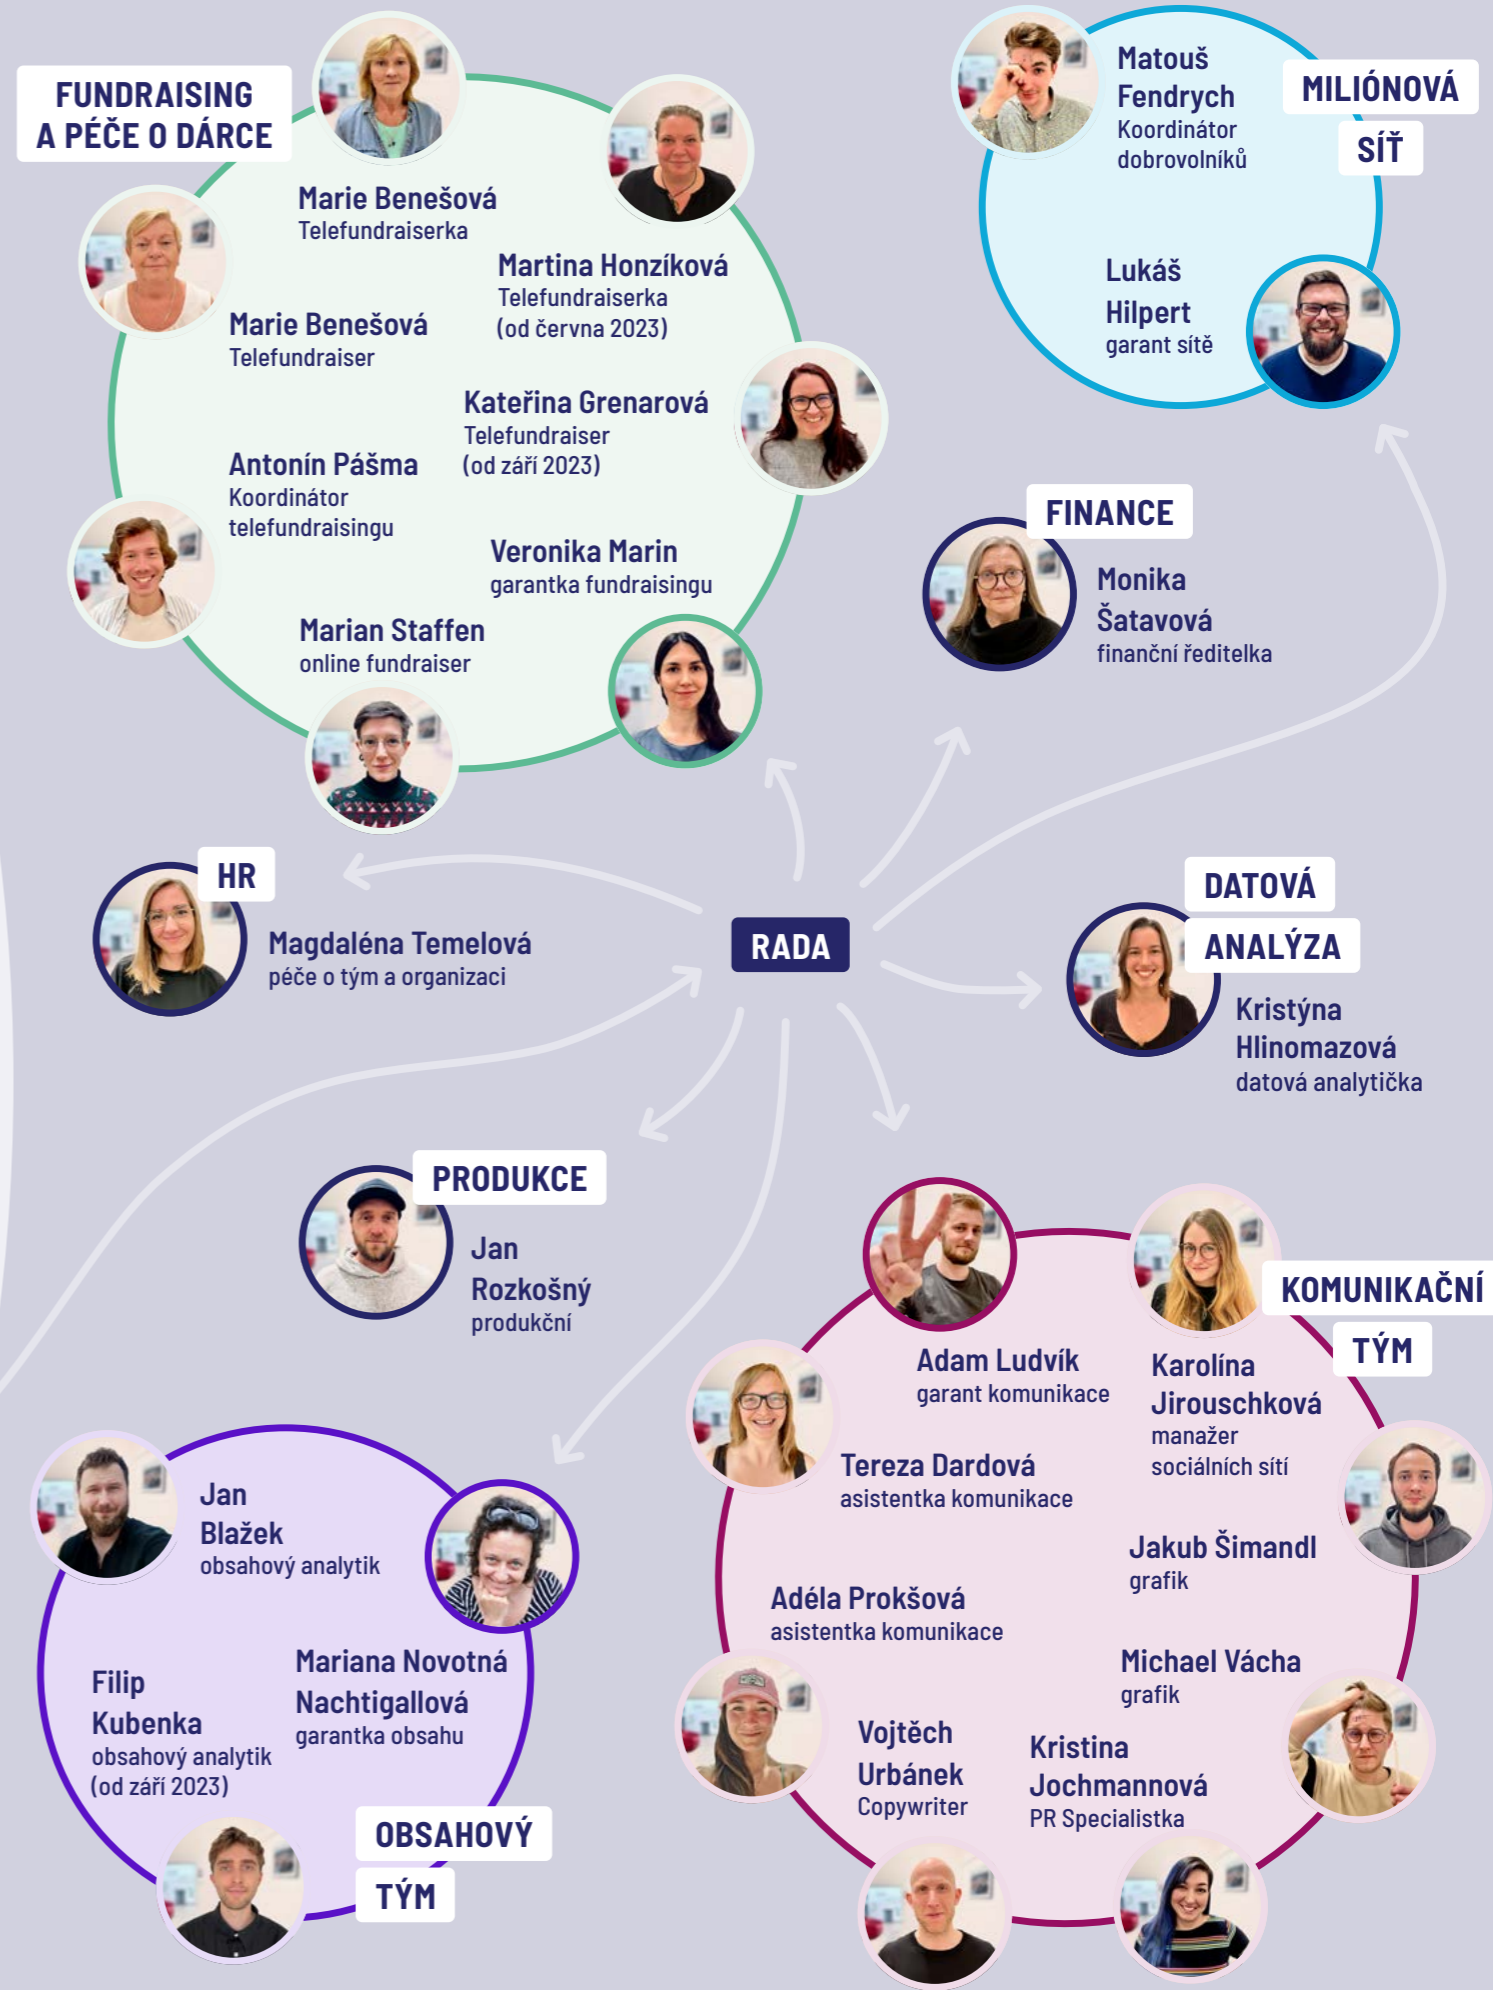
FUNDRAISING A PÉČE O DÁRCE

Marie Benešová
Telefundraiserka

Martina Honzíková
Telefundraiserka
(od června 2023)

Marie Benešová
Telefundraiser

Kateřina Grenarová
Telefundraiser
(od září 2023)

Antonín Pášma
Koordinátor telefundraisingu

Veronika Marin
garantka fundraisingu

Marian Staffen
online fundraiser

MILIÓNOVÁ SÍŤ

Matouš Fendrych
Koordinátor dobrovolníků

Lukáš Hilpert
garant sítě

FINANCE

Monika Šatavová
finanční ředitelka

HR

Magdaléna Temelová
péče o tým a organizaci

RADA

DATOVÁ ANALÝZA

Kristýna Hlinomazová
datová analytička

PRODUKCE

Jan Rozkošný
produkční

KOMUNIKAČNÍ TÝM

Adam Ludvík
garant komunikace

Karolína Jirouschková
manažer sociálních sítí

Tereza Dardová
asistentka komunikace

Jakub Šimandl
grafik

Adéla Prokšová
asistentka komunikace

Michael Vácha
grafik

Vojtěch Urbánek
Copywriter

Kristina Jochmannová
PR Specialistka

Jan Blažek
obsahový analytik

Filip Kubenka
obsahový analytik
(od září 2023)

Mariana Novotná Nachtigallová
garantka obsahu

OBSAHOVÝ TÝM